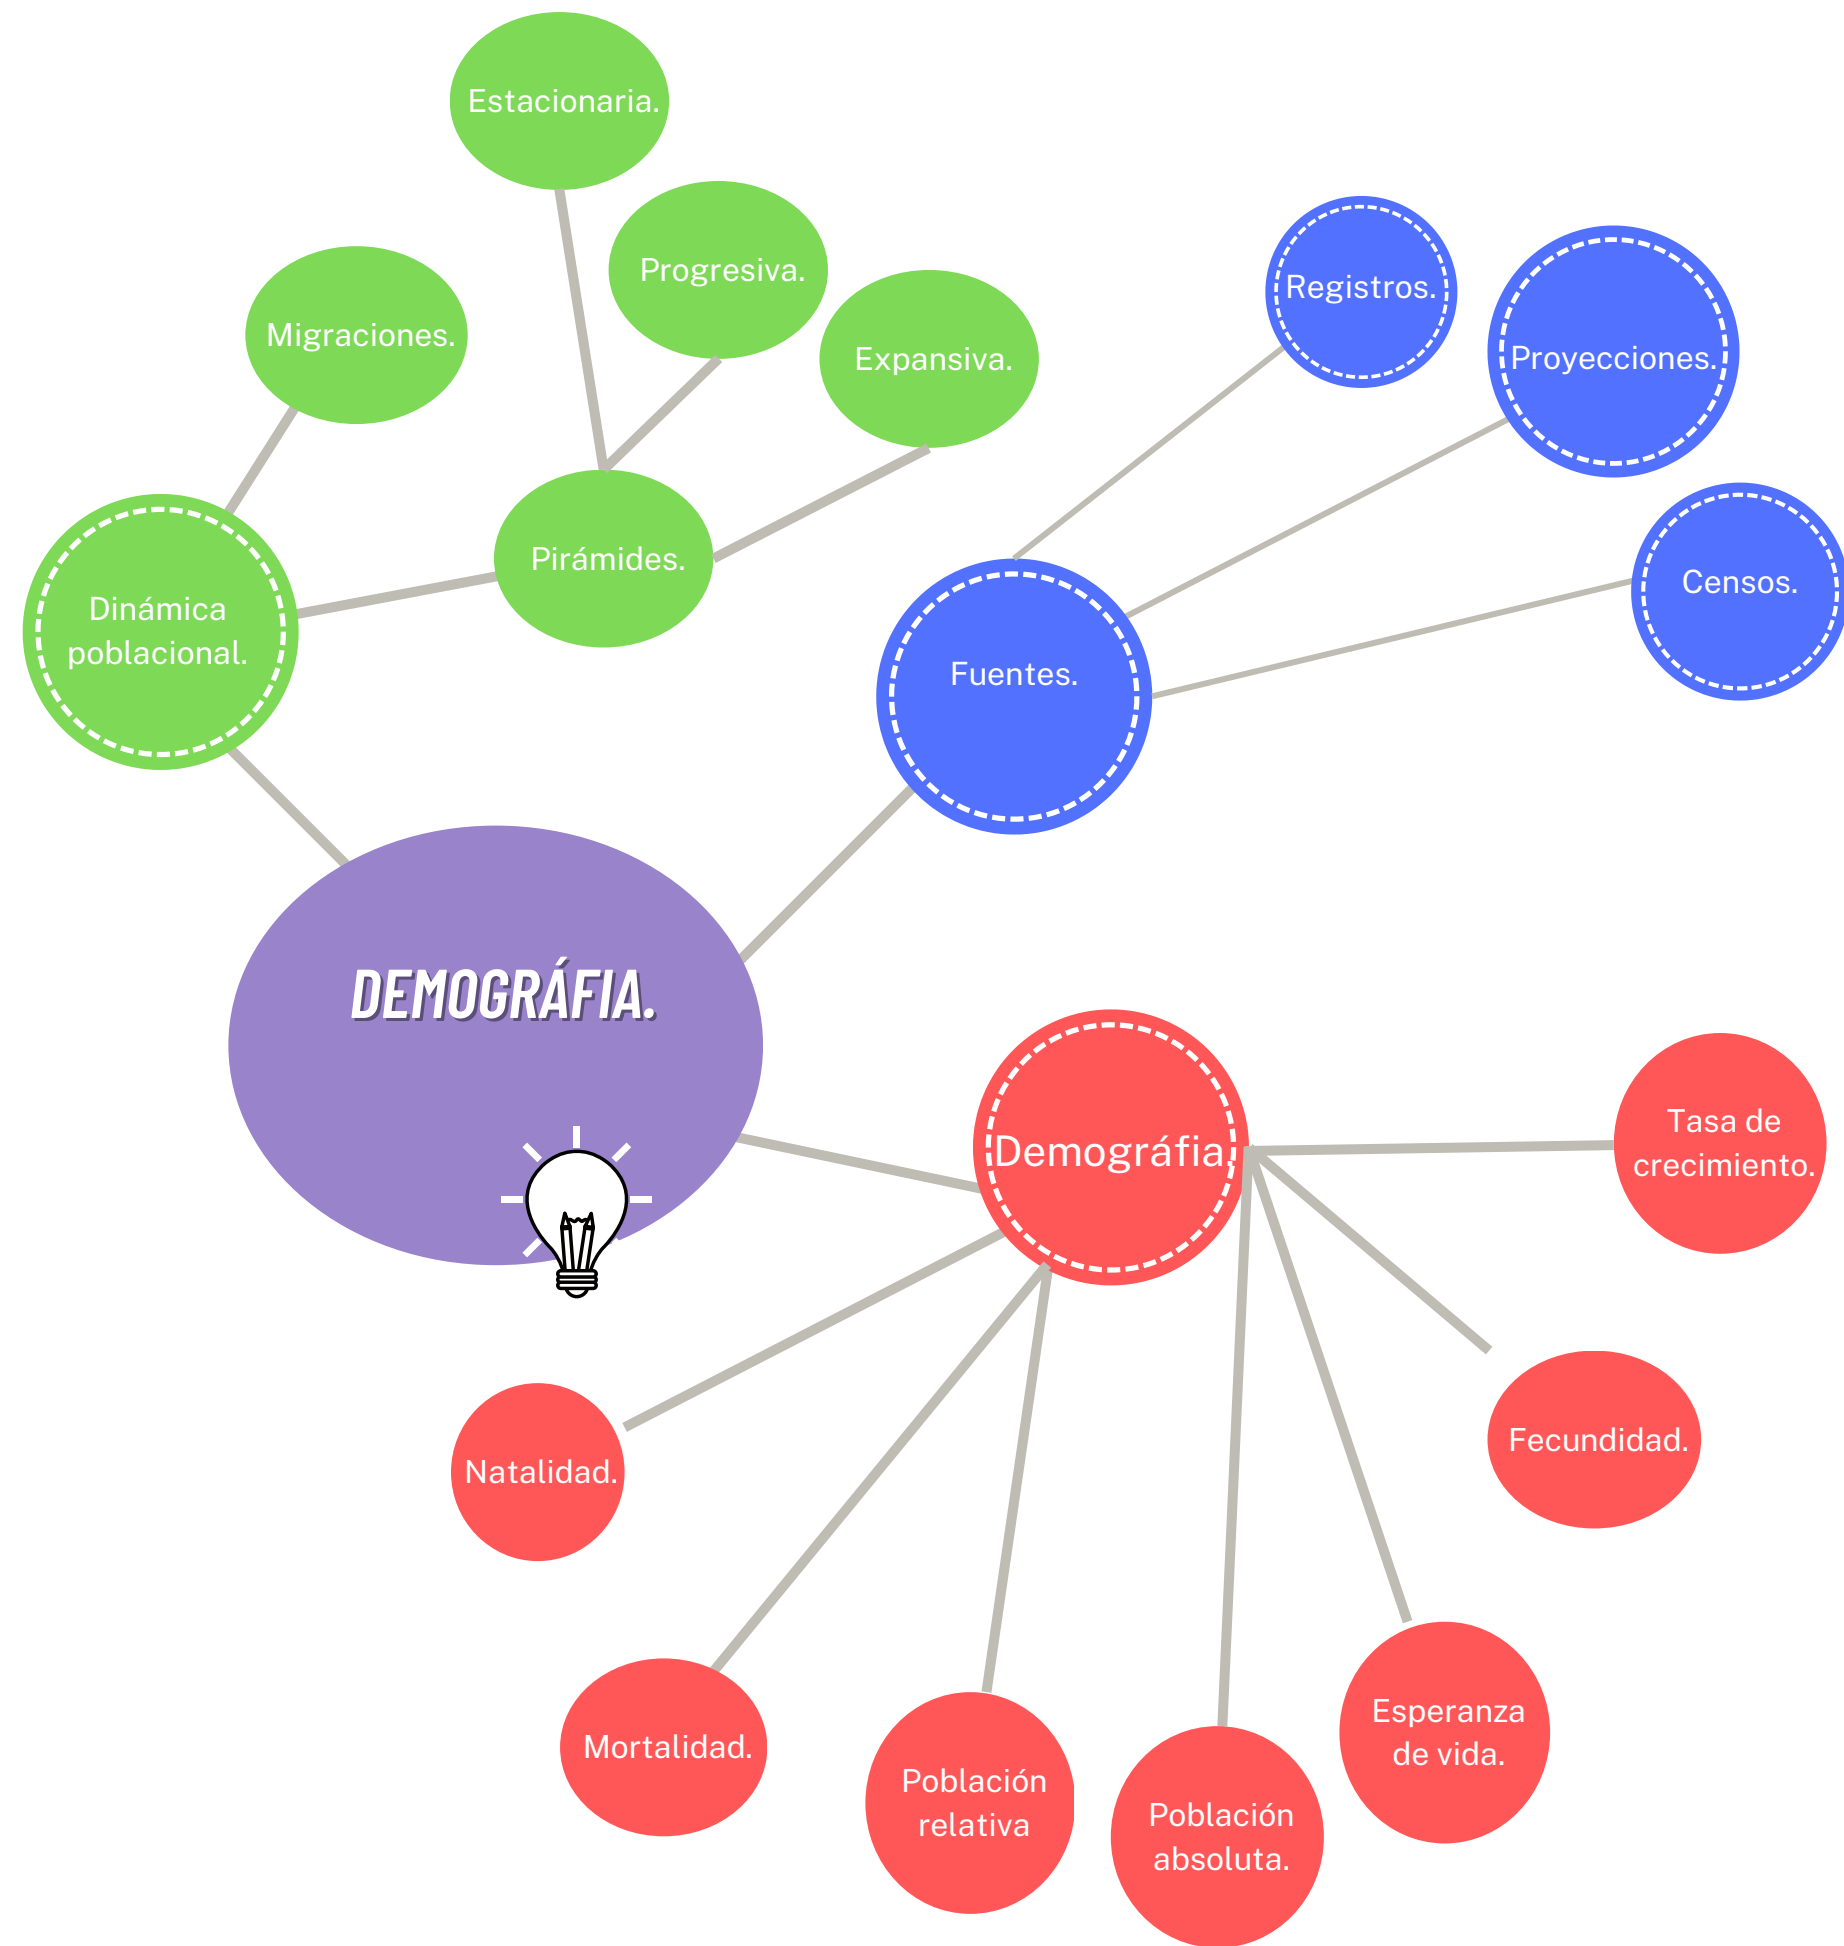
Estacionaria.

Progresiva.

Migraciones.

Expansiva.

Registros.

Proyecciones.

Pirámides.

Dinámica poblacional.

Censos.

Fuentes.

DEMOGRÁFIA.

Demográfia.

Tasa de crecimiento.

Fecundidad.

Natalidad.

Mortalidad.

Población relativa

Población absoluta.

Esperanza de vida.